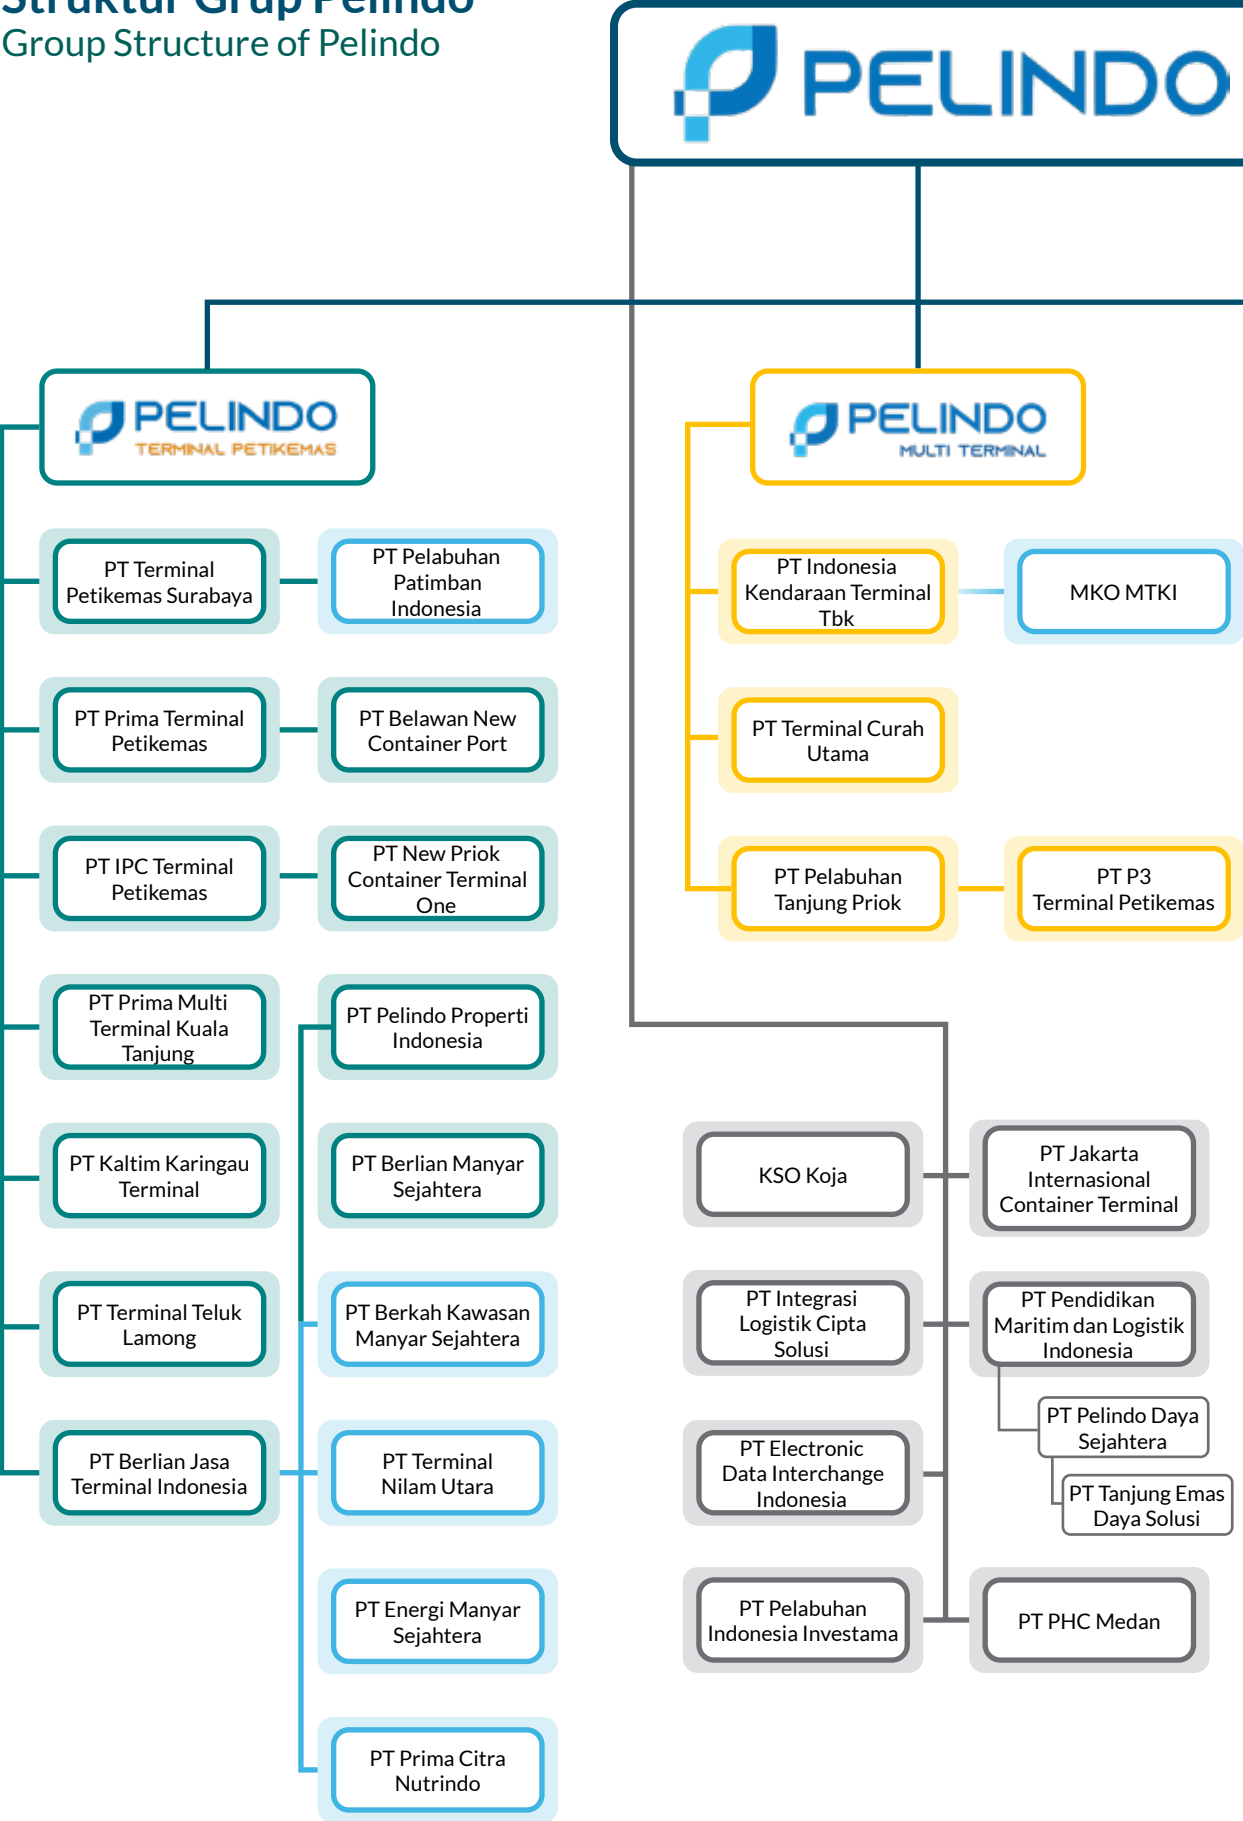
Struktur Grup Pelindo
Group Structure of Pelindo

PELINDO

PELINDO
TERMINAL PETIKEMAS

PELINDO
MULTI TERMINAL

PT Terminal Petikemas Surabaya

PT Pelabuhan Patimban Indonesia

PT Prima Terminal Petikemas

PT Belawan New Container Port

PT IPC Terminal Petikemas

PT New Priok Container Terminal One

PT Prima Multi Terminal Kuala Tanjung

PT Pelindo Properti Indonesia

PT Kaltim Karingau Terminal

PT Berlian Manyar Sejahtera

PT Terminal Teluk Lamong

PT Berkah Kawasan Manyar Sejahtera

PT Berlian Jasa Terminal Indonesia

PT Terminal Nilam Utara

PT Energi Manyar Sejahtera

PT Prima Citra Nutrindo

PT Indonesia Kendaraan Terminal Tbk

MKO MTKI

PT Terminal Curah Utama

PT Pelabuhan Tanjung Priok

PT P3 Terminal Petikemas

KSO Koja

PT Jakarta Internasional Container Terminal

PT Integrasi Logistik Cipta Solusi

PT Pendidikan Maritim dan Logistik Indonesia

PT Pelindo Daya Sejahtera

PT Tanjung Emas Daya Solusi

PT Electronic Data Interchange Indonesia

PT Pelabuhan Indonesia Investama

PT PHC Medan